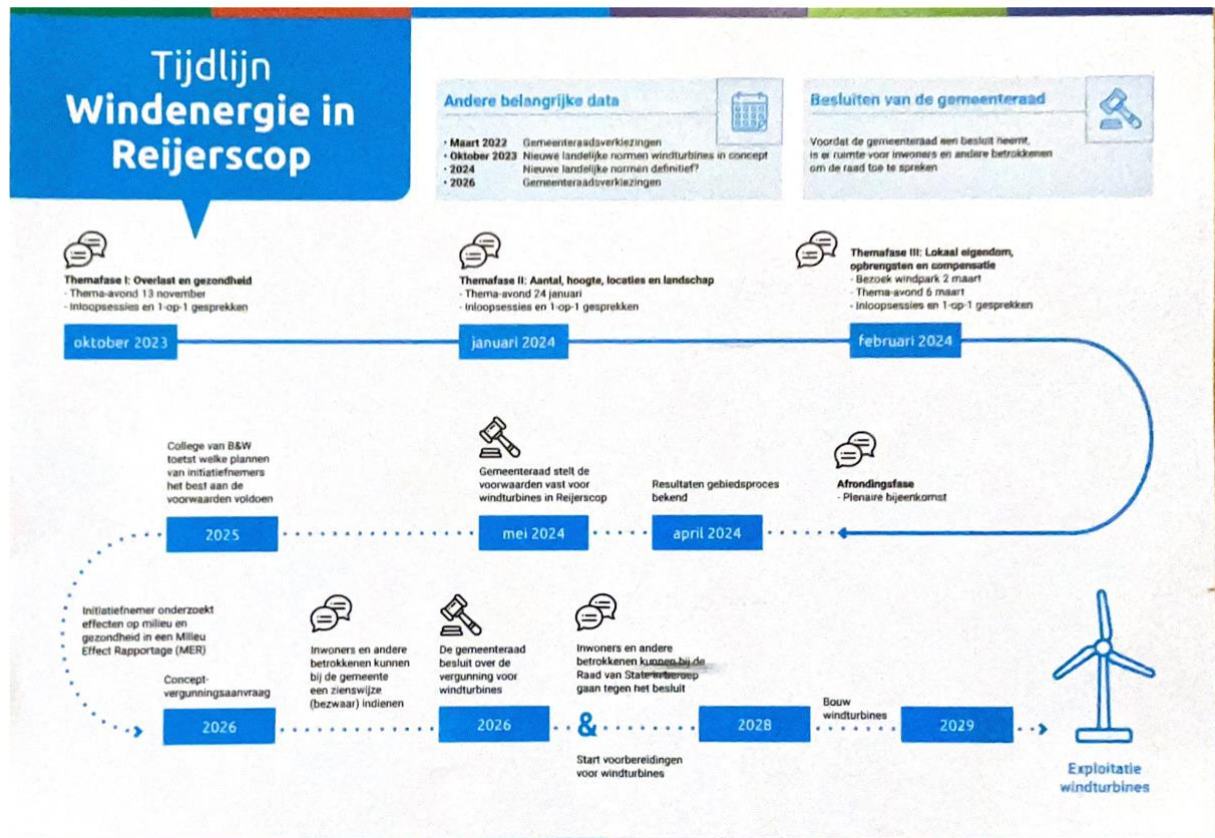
Tijdlijn
Windenergie in Reijerscop

Andere belangrijke data

- Maart 2022 Gemeenteraadsverkiezingen
- Oktober 2023 Nieuwe landelijke normen windturbines in concept
- 2024 Nieuwe landelijke normen definitief?
- 2026 Gemeenteraadsverkiezingen

Besluiten van de gemeenteraad

Voordat de gemeenteraad een besluit neemt, is er ruimte voor inwoners en andere betrokkenen om de raad toe te spreken

Themafase I: Overlast en gezondheid
- Thema-avond 13 november
- Inloopsessies en 1-op-1 gesprekken

oktober 2023

Themafase II: Aantal, hoogte, locaties en landschap
- Thema-avond 24 januari
- Inloopsessies en 1-op-1 gesprekken

januari 2024

Themafase III: Lokaal eigendom, opbrengsten en compensatie
- Bezoek windpark 2 maart
- Thema-avond 6 maart
- Inloopsessies en 1-op-1 gesprekken

februari 2024

Afrondingsfase
- Plenaire bijeenkomst

Resultaten gebiedsproces bekend

april 2024

Gemeenteraad stelt de voorwaarden vast voor windturbines in Reijerscop

mei 2024

College van B&W toetst welke plannen van initiatiefnemers het best aan de voorwaarden voldoen

2025

Initiatiefnemer onderzoekt effecten op milieu en gezondheid in een Milieu Effect Rapportage (MER)

Conceptvergunningsaanvraag

2026

Inwoners en andere betrokkenen kunnen bij de gemeente een zienswijze (bezwaar) indienen

De gemeenteraad besluit over de vergunning voor windturbines

2026

&

Start voorbereidingen voor windturbines

Inwoners en andere betrokkenen kunnen bij de Raad van State in beroep gaan tegen het besluit

2028

Bouw windturbines

2029

Exploitatie windturbines